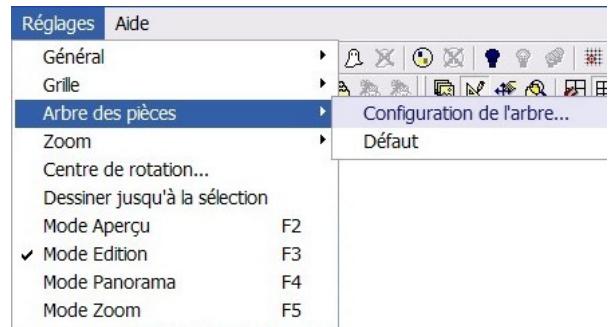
Réglages Aide

Général
Grille
Arbre des pièces
Zoom
Centre de rotation...
Dessiner jusqu'à la sélection
Mode Aperçu F2
✔ Mode Edition F3
Mode Panorama F4
Mode Zoom F5

Configuration de l'arbre...
Défaut